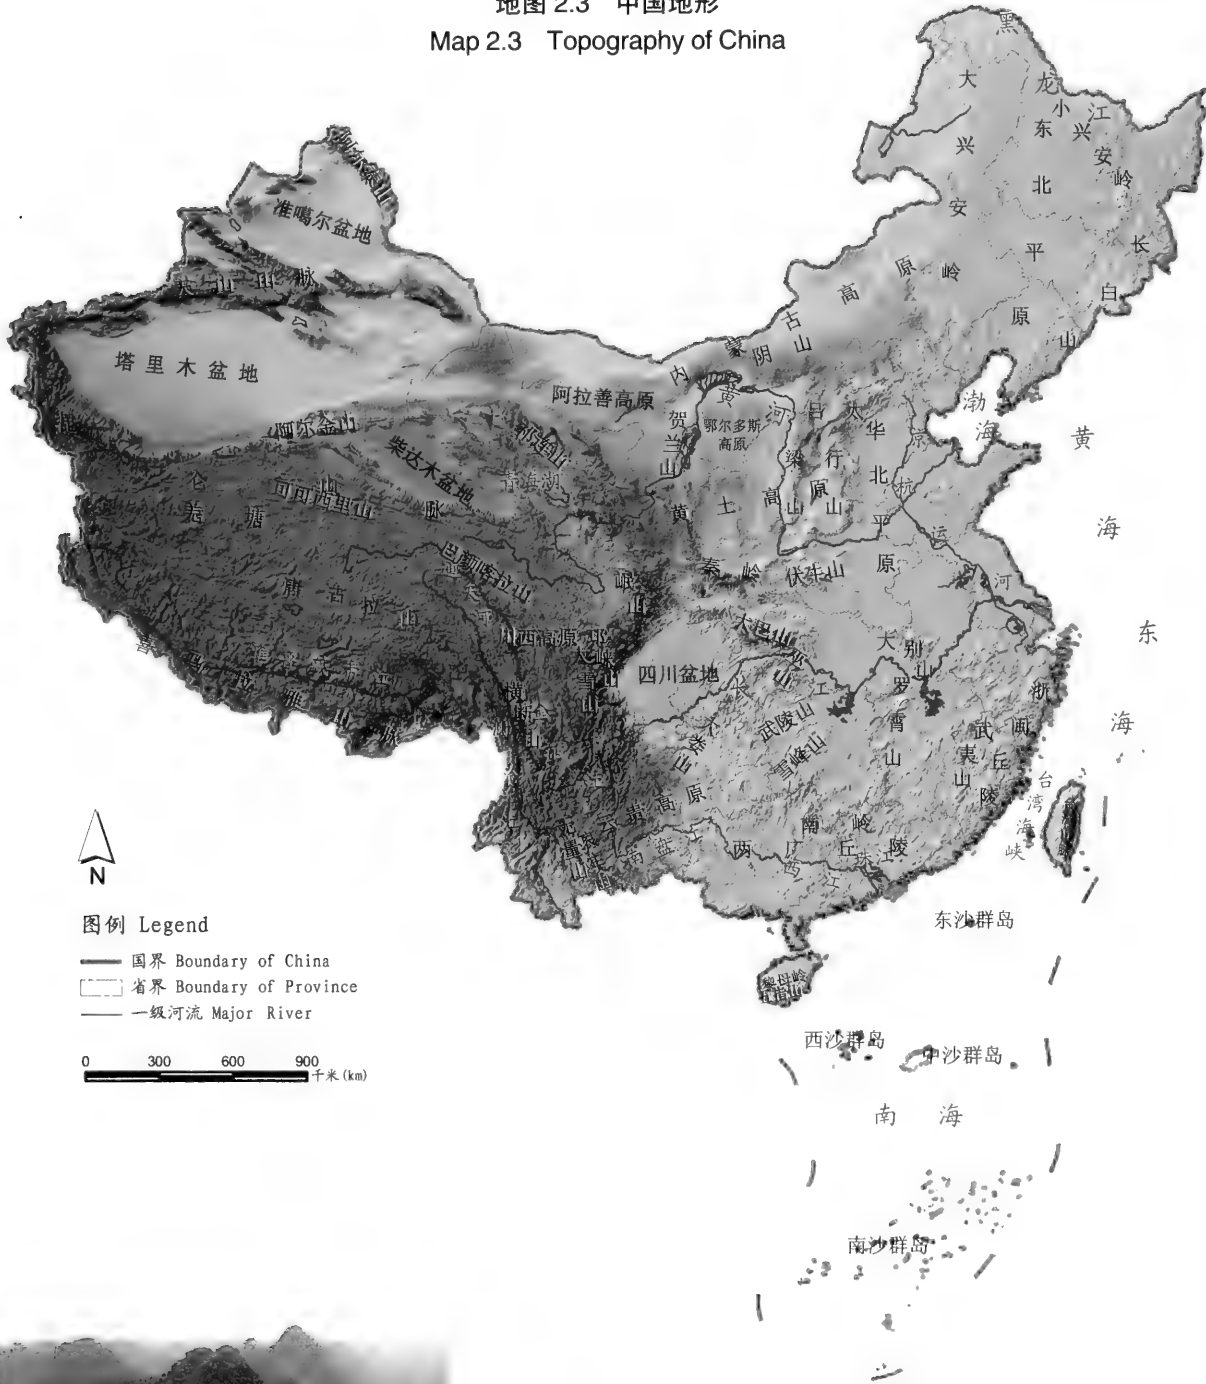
地图 2.3 中国地形
Map 2.3 Topography of China

准噶尔盆地

天山山脉

塔里木盆地

阿尔金山

柴达木盆地

祁连山

青海湖

昆仑山

可可西里山

羌塘

巴颜喀拉山

唐古拉山

喜马拉雅山脉

川西高原

横断山

大雪山

阿拉善高原

贺兰山

鄂尔多斯高原

黄土高原

内蒙古高原

阴山

大兴安岭

小兴安岭

东北平原

长白山

吕梁山

太行山

华北平原

秦岭

伏牛山

岷山

四川盆地

大巴山

大别山

武陵山

雪峰山

罗霄山

武夷山

云贵高原

南岭

两广丘陵

东南丘陵

黄河

长江

珠江

京杭运河

渤海

黄海

东海

台湾海峡

南海

东沙群岛

西沙群岛

中沙群岛

南沙群岛

五指山

N

图例 Legend
国界 Boundary of China
省界 Boundary of Province
一级河流 Major River

0 300 600 900 千米(km)